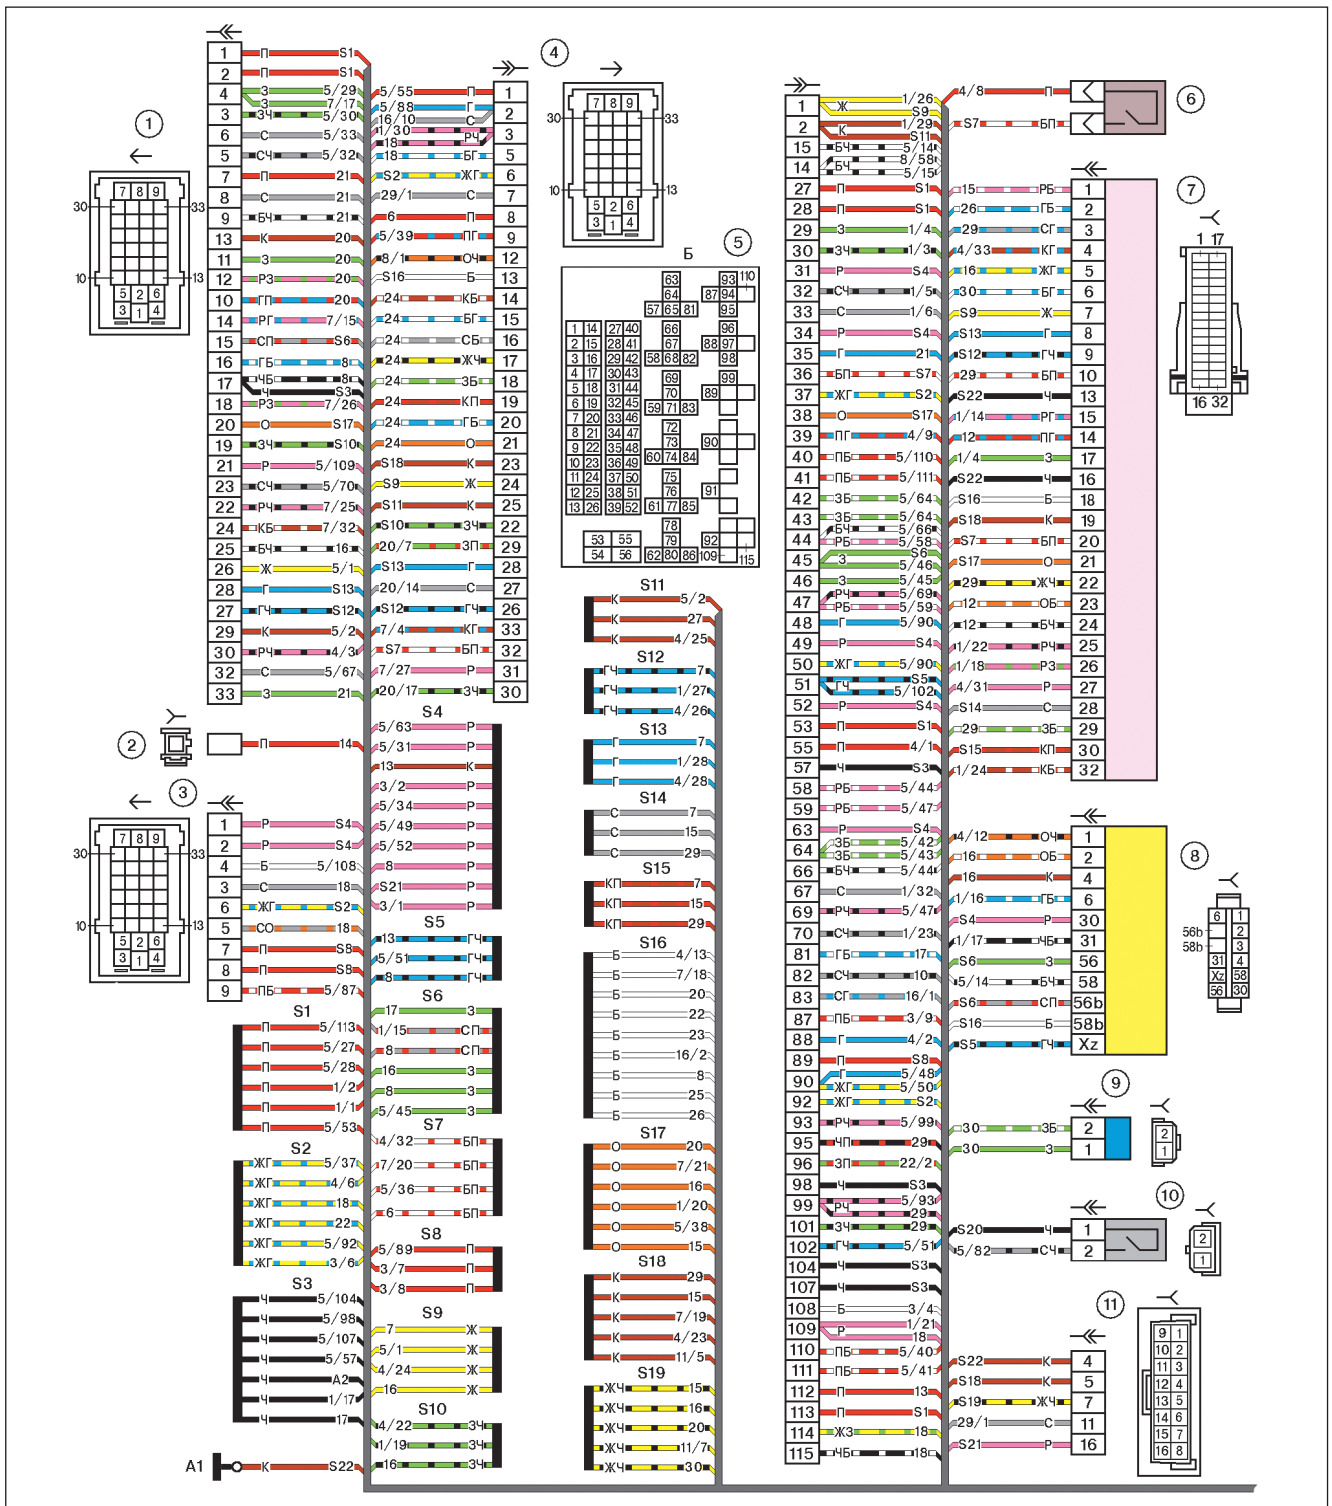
1 П S1
2 П S1
4 З 5/29
3 З 7/17
3 ЗЧ 5/30
6 С 5/33
5 СЧ 5/32
7 П 21
8 С 21
9 БЧ 21
13 К 20
11 З 20
12 РЗ 20
10 П 20
14 РГ 7/15
15 СП S6
16 ГБ 8
17 ЧБ 8
Ч S3
18 РЗ 7/26
20 О S17
19 ЗЧ S10
21 Р 5/109
23 СЧ 5/70
22 РЧ 7/25
24 КБ 7/32
25 БЧ 16
26 Ж 5/1
28 Г S13
27 ГЧ S12
29 К 5/2
30 РЧ 4/3
32 С 5/67
33 З 21

1

30 33
10 13
7 8 9
5 2 6
3 1 4

5/55 П 1
5/88 Г 2
16/10 С 4
1/30 РЧ 3
18 Р 3
18 БГ 5
S2 ЖГ 6
29/1 С 7
6 П 8
5/39 ПГ 9
8/1 ОЧ 12
S16 Б 13
24 КБ 14
24 БГ 15
24 СБ 16
24 ЖЧ 17
24 ЗБ 18
24 КП 19
24 ГБ 20
24 О 21
S18 К 23
S9 Ж 24
S11 К 25
S10 ЗЧ 22
20/7 ЗП 29
S13 Г 28
20/14 С 27
S12 ГЧ 26
7/4 КГ 33
S7 БП 32
7/27 Р 31
20/17 ЗЧ 30

4

30 33
10 13
7 8 9
5 2 6
3 1 4

5
Б
63 93 110
64 87 94
57 65 81 95
1 14 27 40 66 96
2 15 28 41 67 88 97
3 16 29 42 58 68 82 98
4 17 30 43 69 99
5 18 31 44 70 89
6 19 32 45 59 71 83
7 20 33 46 72
8 21 34 47 73 90
9 22 35 48 60 74 84
10 23 36 49 75
11 24 37 50 76 91
12 25 38 51
13 26 39 52 61 77 85
78
53 55 79 92
54 56 62 80 86 109 115

2
П 14

3

30 33
10 13
7 8 9
5 2 6
3 1 4

1 Р S4
2 Р S4
4 Б 5/108
3 С 18
6 ЖГ S2
5 СО 18
7 П S8
8 П S8
9 ПБ 5/87

S1
П 5/113
П 5/27
П 5/28
П 1/2
П 1/1
П 5/53

S2
ЖГ 5/37
ЖГ 4/6
ЖГ 18
ЖГ 22
ЖГ 5/92
ЖГ 3/6

S3
Ч 5/104
Ч 5/98
Ч 5/107
Ч 5/57
Ч А2
Ч 1/17
Ч 17

A1 К S22

S4
5/63 Р
5/31 Р
13 К
3/2 Р
5/34 Р
5/49 Р
5/52 Р
8 Р
S21 Р
3/1 Р

S5
13 ГЧ
5/51 ГЧ
8 ГЧ

S6
17 З
1/15 СП
8 СП
16 З
8 З
5/45 З

S7
4/32 БП
7/20 БП
5/36 БП
6 БП

S8
5/89 П
3/7 П
3/8 П

S9
7 Ж
5/1 Ж
4/24 Ж
16 Ж

S10
4/22 ЗЧ
1/19 ЗЧ
16 ЗЧ

S11
К 5/2
К 27
К 4/25

S12
ГЧ 7
ГЧ 1/27
ГЧ 4/26

S13
Г 7
Г 1/28
Г 4/28

S14
С 7
С 15
С 29

S15
КП 7
КП 15
КП 29

S16
Б 4/13
Б 7/18
Б 20
Б 22
Б 23
Б 16/2
Б 8
Б 25
Б 26

S17
О 20
О 7/21
О 16
О 1/20
О 5/38
О 15

S18
К 29
К 15
К 7/19
К 4/23
К 11/5

S19
ЖЧ 15
ЖЧ 16
ЖЧ 20
ЖЧ 11/7
ЖЧ 30

1 Ж 1/26
Ж S9
2 К 1/29
К S11
15 БЧ 5/14
14 БЧ 8/58
БЧ 5/15
27 П S1
28 П S1
29 З 1/4
30 ЗЧ 1/3
31 Р S4
32 СЧ 1/5
33 С 1/6
34 Р S4
35 Г 21
36 БП S7
37 ЖГ S2
38 О S17
39 ПГ 4/9
40 ПБ 5/110
41 ПБ 5/111
42 ЗБ 5/64
43 ЗБ 5/64
БЧ 5/66
44 РБ 5/58
З S6
45 З 5/46
46 З 5/45
47 РЧ 5/69
РБ 5/59
48 Г 5/90
49 Р S4
50 ЖГ 5/90
51 Г S5
ГЧ 5/102
52 Р S4
53 П S1
55 П 4/1
57 Ч S3
58 РБ 5/44
59 РБ 5/47
63 Р S4
64 ЗБ 5/42
ЗБ 5/43
66 БЧ 5/44
67 С 1/32
69 РЧ 5/47
70 СЧ 1/23
81 ГБ 17
82 СЧ 10
83 СГ 16/1
87 ПБ 3/9
88 Г 4/2
89 П S8
90 Г 5/48
ЖГ 5/50
92 ЖГ S2
93 РЧ 5/99
95 ЧП 29
96 ЗП 22/2
98 Ч S3
99 Ч 5/93
РЧ 29
101 ЗЧ 29
102 ГЧ 5/51
104 Ч S3
107 Ч S3
108 Б 3/4
109 Р 1/21
Р 18
110 ПБ 5/40
111 ПБ 5/41
112 П 13
113 П S1
114 ЖЗ 18
115 ЧБ 18

6
4/8 П
S7 БП

7
1 17
16 32
15 РБ 1
26 ГБ 2
29 СГ 3
4/33 КГ 4
16 ЖГ 5
30 БГ 6
S9 Ж 7
S13 Г 8
S12 ГЧ 9
29 БП 10
S22 Ч 13
1/14 РГ 15
12 ПГ 14
1/4 З 17
S22 Ч 16
S16 Б 18
S18 К 19
S7 БП 20
S17 О 21
29 ЖЧ 22
12 ОБ 23
12 БЧ 24
1/22 РЧ 25
1/18 РЗ 26
4/31 Р 27
S14 С 28
29 ЗБ 29
S15 КП 30
1/24 КБ 32

8
4/12 ОЧ 1
16 ОБ 2
16 К 4
1/16 ГБ 6
S4 Р 30
1/17 ЧБ 31
S6 З 56
5/14 БЧ 58
S6 СП 56b
S16 Б 58b
S5 ГЧ Xz
56b
58b
6 1
2
3
4
Xz 58
56 30

9
30 ЗБ 2
30 З 1
2
1

10
S20 Ч 1
5/82 СЧ 2
2
1

11
S22 К 4
S18 К 5
S19 ЖЧ 7
29/1 С 11
S21 Р 16
9 1
10 2
11 3
12 4
13 5
14 6
15 7
16 8